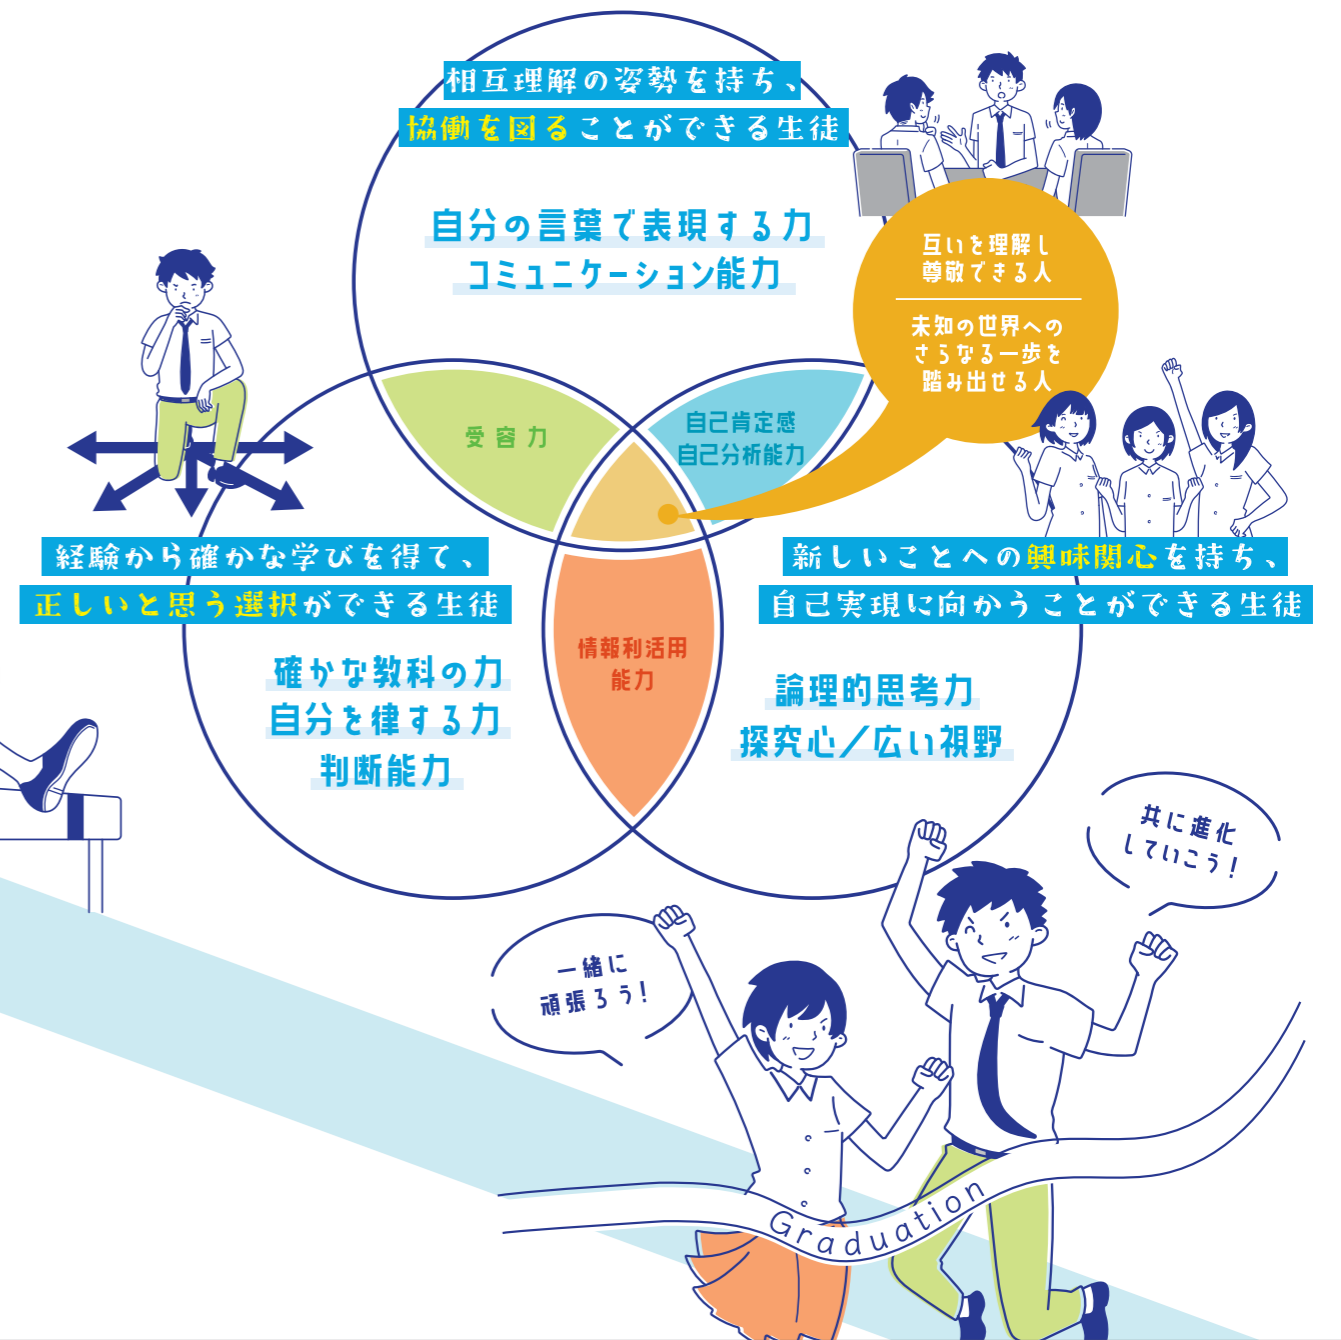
相互理解の姿勢を持ち、
協働を図ることができる生徒

自分の言葉で表現する力
コミュニケーション能力

互いを理解し
尊敬できる人

未知の世界への
さらなる一歩を
踏み出せる人

受容力

自己肯定感
自己分析能力

経験から確かな学びを得て、
正しいと思う選択ができる生徒

新しいことへの興味関心を持ち、
自己実現に向かうことができる生徒

情報利活用
能力

確かな教科の力
自分を律する力
判断能力

論理的思考力
探究心／広い視野

共に進化
していこう！

一緒に
頑張ろう！

Graduation